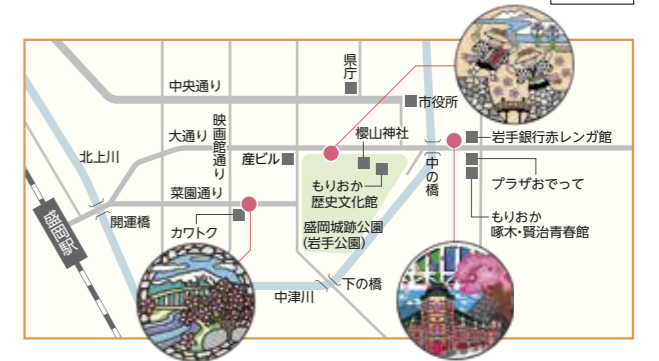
県庁

中央通り

市役所

大通り

映画館通り

櫻山神社

岩手銀行赤レンガ館

北上川

産ビル

中の橋

もりおか歴史文化館

プラザおでって

菜園通り

盛岡駅

開運橋

カワトク

盛岡城跡公園（岩手公園）

もりおか啄木・賢治青春館

中津川

下の橋